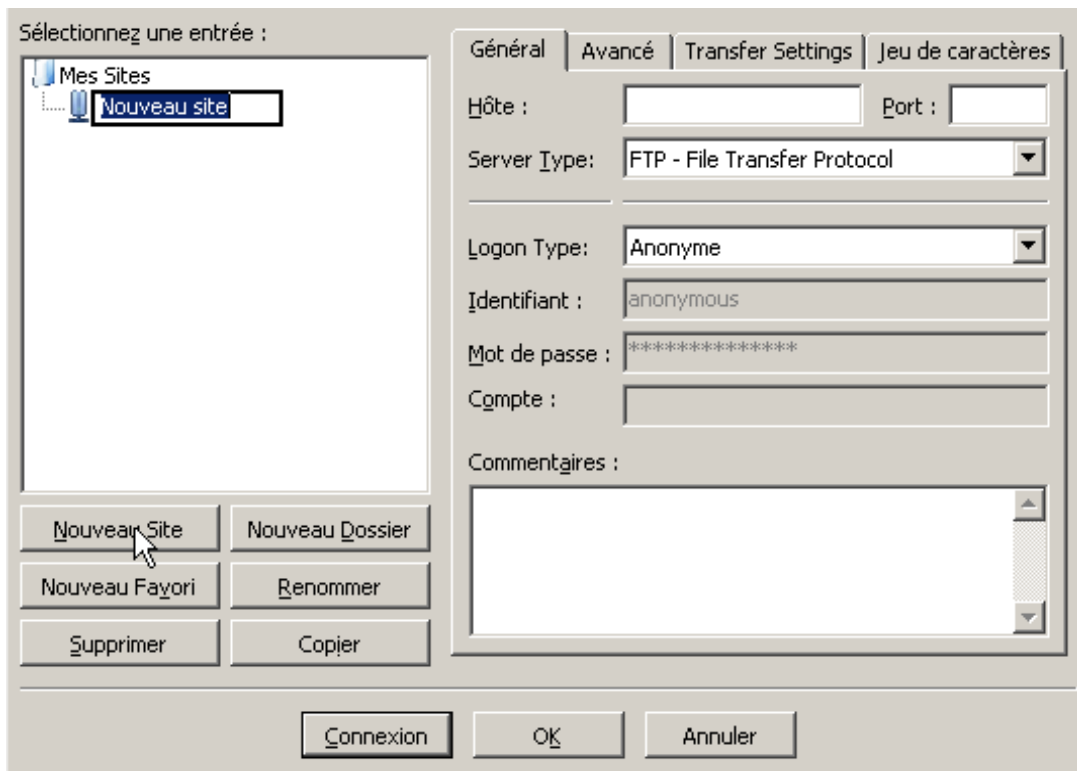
Sélectionnez une entrée :

Mes Sites
Nouveau site

Nouveau Site
Nouveau Dossier
Nouveau Favori
Renommer
Supprimer
Copier

Général
Avancé
Transfer Settings
Jeu de caractères

Hôte :
Port :
Server Type:
FTP - File Transfer Protocol
Logon Type:
Anonyme
Identifiant :
anonymous
Mot de passe :
**************
Compte :
Commentaires :

Connexion
OK
Annuler